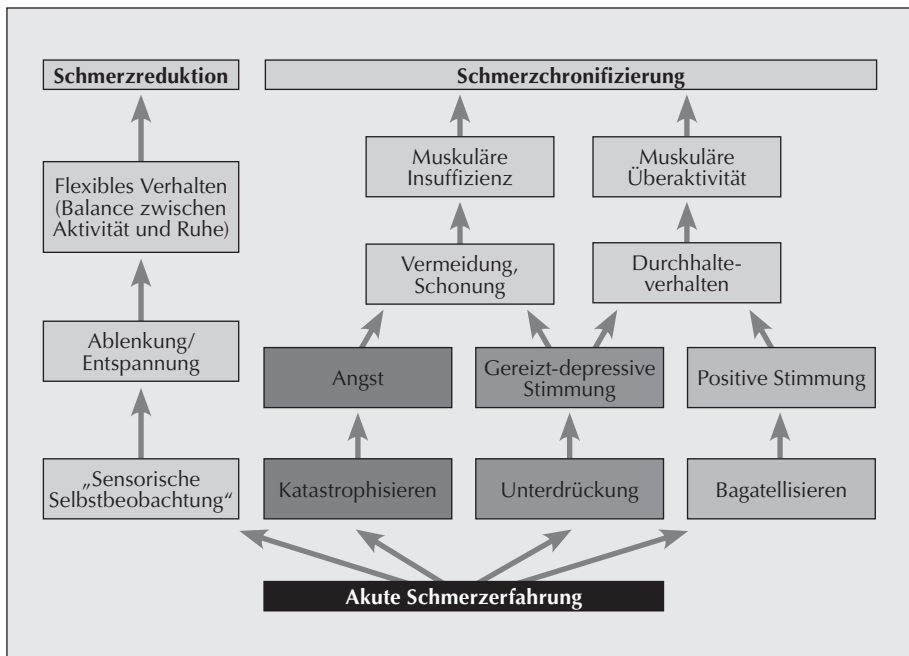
Schmerzreduktion

Schmerzchronifizierung

Flexibles Verhalten (Balance zwischen Aktivität und Ruhe)

Muskuläre Insuffizienz

Muskuläre Überaktivität

Vermeidung, Schonung

Durchhalteverhalten

Ablenkung/ Entspannung

Angst

Gereizt-depressive Stimmung

Positive Stimmung

„Sensorische Selbstbeobachtung"

Katastrophisieren

Unterdrückung

Bagatellisieren

Akute Schmerzerfahrung